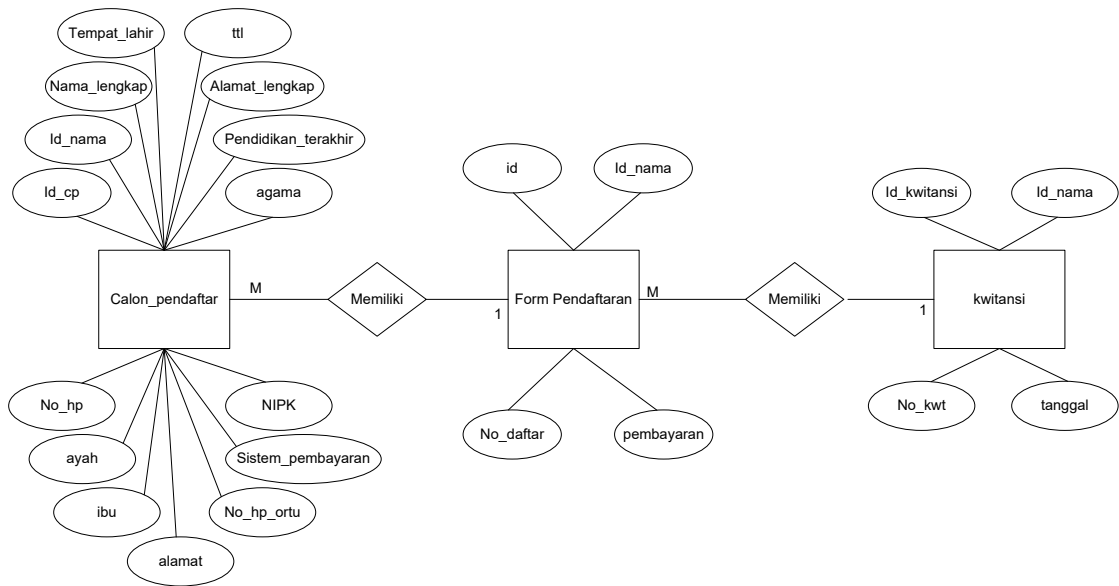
Tempat_lahir
ttl
Nama_lengkap
Alamat_lengkap
Id_nama
Pendidikan_terakhir
Id_cp
agama
id
Id_nama
Id_kwitansi
Id_nama
Calon_pendaftar
M
Memiliki
1
Form Pendaftaran
M
Memiliki
1
kwitansi
No_hp
NIPK
ayah
Sistem_pembayaran
ibu
No_hp_ortu
alamat
No_daftar
pembayaran
No_kwt
tanggal